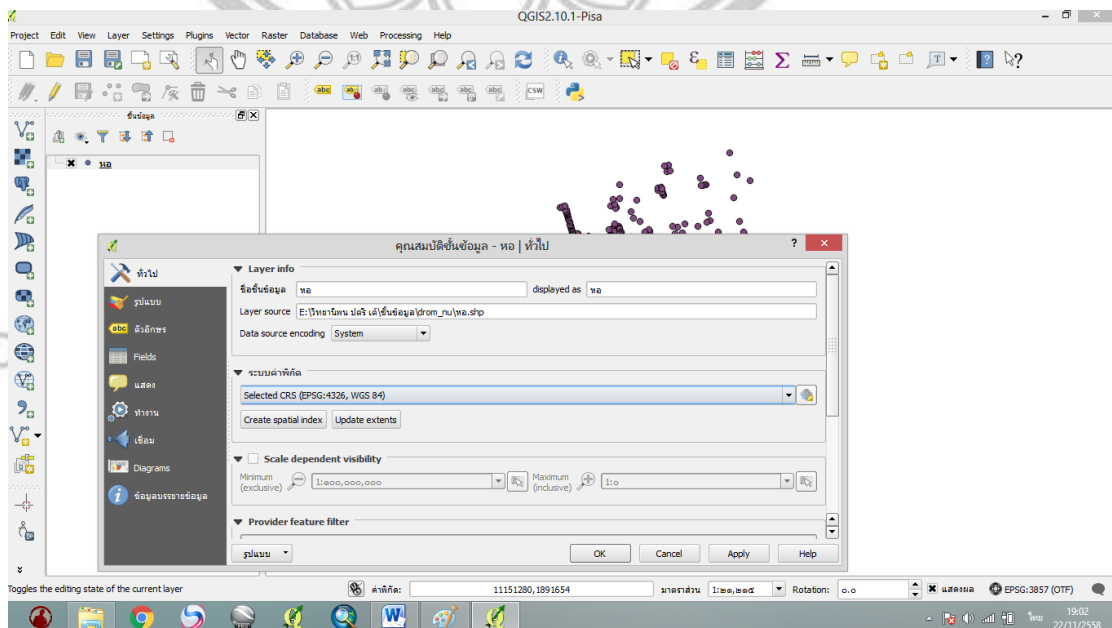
QGIS2.10.1-Pisa

Project Edit View Layer Settings Plugins Vector Raster Database Web Processing Help

ชั้นข้อมูล

หอ

คุณสมบัติชั้นข้อมูล - หอ | ทั่วไป

ทั่วไป
รูปแบบ
ตัวอักษร
Fields
แสดง
ทำงาน
เชื่อม
Diagrams
ข้อมูลบรรยายข้อมูล

Layer info
ชื่อชั้นข้อมูล หอ
displayed as หอ
Layer source E:\วิทยานิพน ปตริ เต้\ชั้นข้อมูล\drom_nu\หอ.shp
Data source encoding System

ระบบค่าพิกัด
Selected CRS (EPSG:4326, WGS 84)
Create spatial index
Update extents

Scale dependent visibility
Minimum (exclusive) 1:๑๐๐,๐๐๐,๐๐๐
Maximum (inclusive) 1:๐

Provider feature filter

รูปแบบ
OK
Cancel
Apply
Help

Toggles the editing state of the current layer
ค่าพิกัด: 11151280,1891654
มาตราส่วน 1:๒๑,๒๑๕
Rotation: ๐.๐
แสดงผล
EPSG:3857 (OTF)

ไทย 19:02 22/11/2558